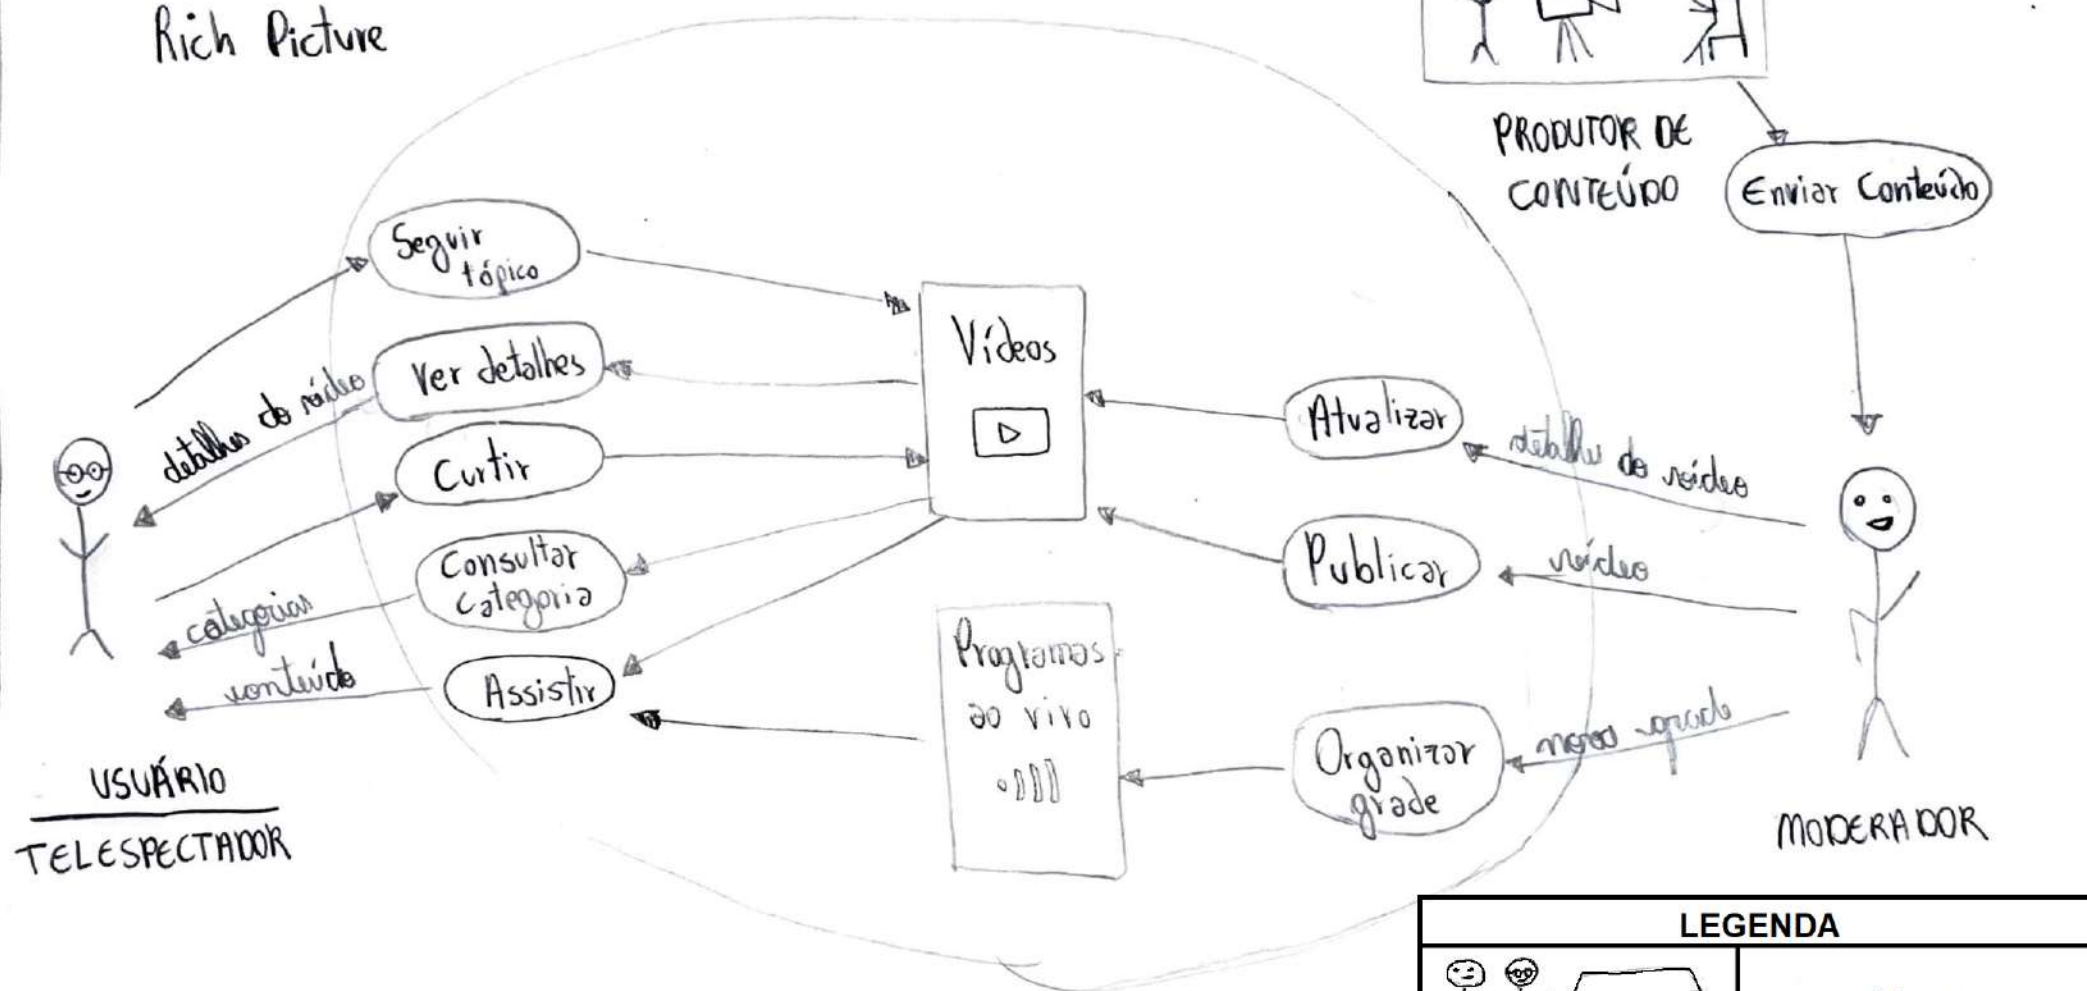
Rich Picture

PRODUTOR DE CONTEÚDO

Enviar Conteúdo

Seguir tópico

Ver detalhes

Curtir

Consultar categoria

Assistir

Vídeos

Programas ao vivo

Atualizar

Publicar

Organizar grade

detalhes do vídeo

categorias

conteúdo

detalhes do vídeo

vídeo

nova grade

USUÁRIO
TELESPECTADOR

MODERADOR

LEGENDA